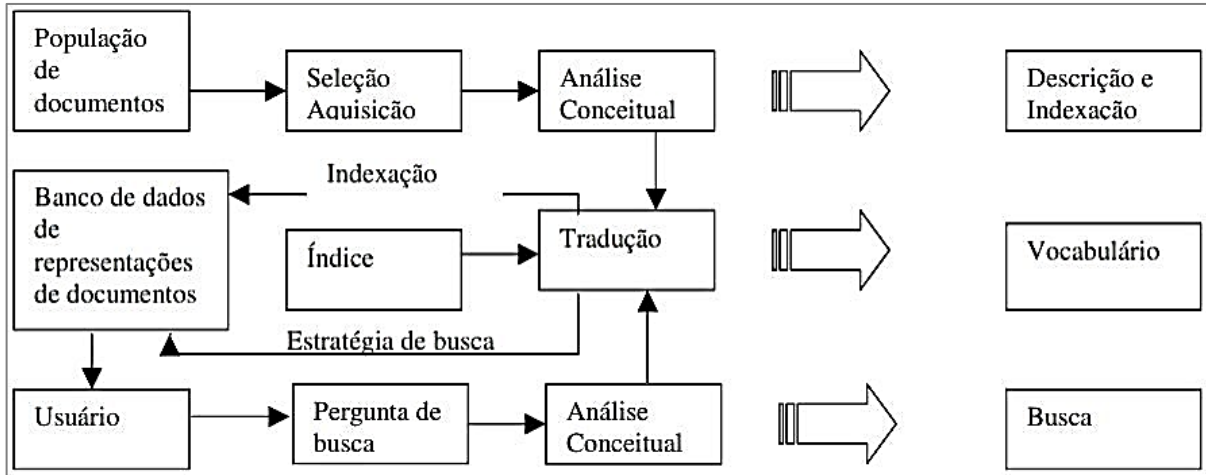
População de documentos

Seleção Aquisição

Análise Conceitual

Descrição e Indexação

Indexação

Banco de dados de representações de documentos

Índice

Tradução

Vocabulário

Estratégia de busca

Usuário

Pergunta de busca

Análise Conceitual

Busca